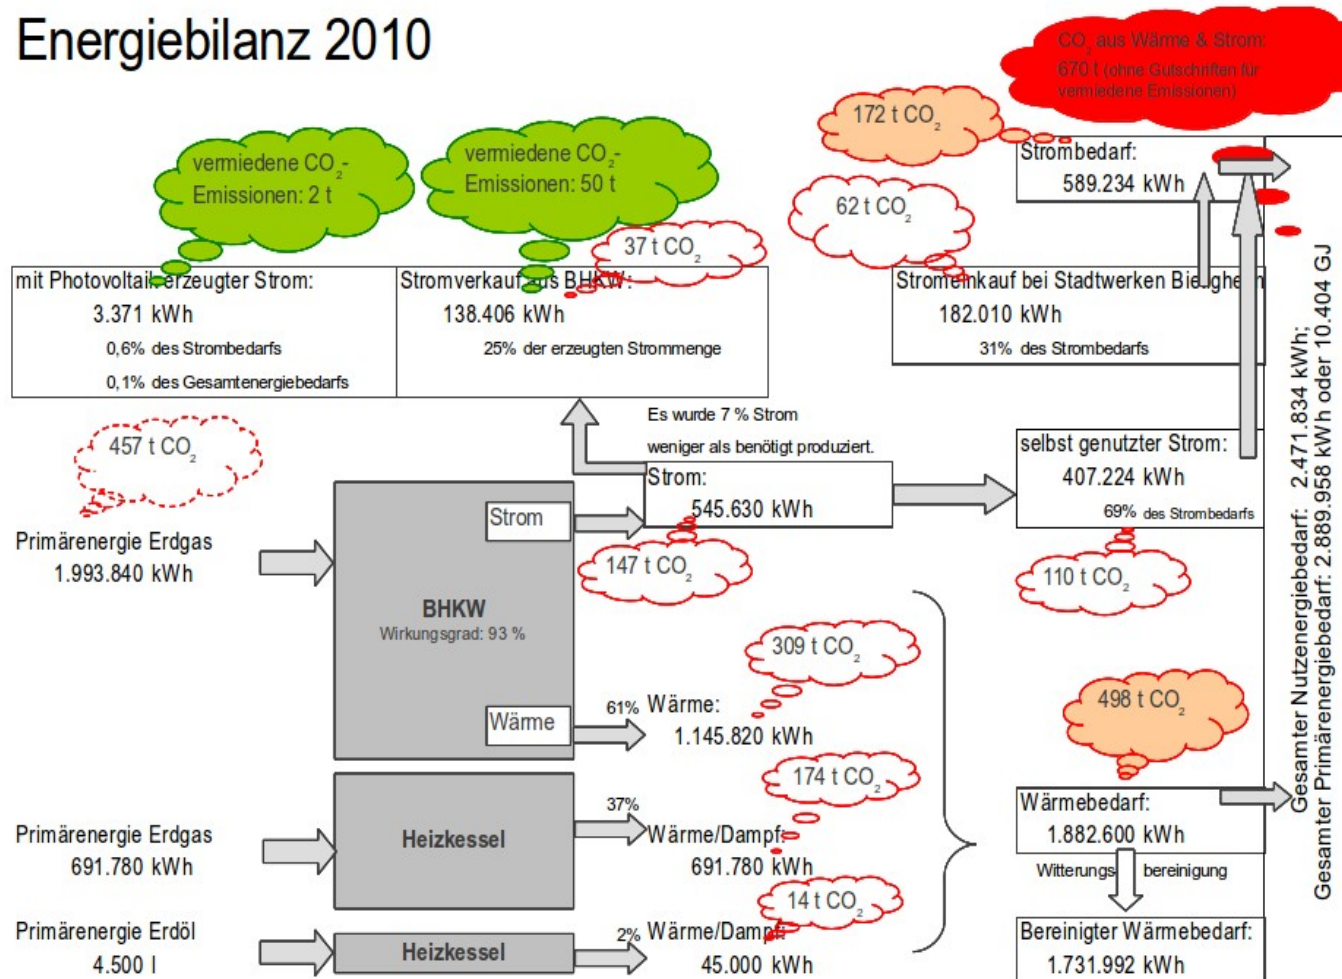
Energiebilanz 2010

$CO_2$ aus Wärme & Strom: 670 t (ohne Gutschriften für vermiedene Emissionen)

172 t $CO_2$

vermiedene $CO_2$-Emissionen: 2 t

vermiedene $CO_2$-Emissionen: 50 t

62 t $CO_2$

37 t $CO_2$

Strombedarf: 589.234 kWh

mit Photovoltaik erzeugter Strom: 3.371 kWh
0,6% des Strombedarfs
0,1% des Gesamtenergiebedarfs

Stromverkauf aus BHKW: 138.406 kWh
25% der erzeugten Strommenge

Stromeinkauf bei Stadtwerken Bietigheim: 182.010 kWh
31% des Strombedarfs

Es wurde 7 % Strom weniger als benötigt produziert.

457 t $CO_2$

Strom: 545.630 kWh

selbst genutzter Strom: 407.224 kWh
69% des Strombedarfs

Strom

Primärenergie Erdgas 1.993.840 kWh

147 t $CO_2$

110 t $CO_2$

BHKW
Wirkungsgrad: 93 %

309 t $CO_2$

498 t $CO_2$

Wärme

61% Wärme: 1.145.820 kWh

174 t $CO_2$

37% Wärme/Dampf: 691.780 kWh

Wärmebedarf: 1.882.600 kWh

Primärenergie Erdgas 691.780 kWh

Heizkessel

Witterungsbereinigung

14 t $CO_2$

Primärenergie Erdöl 4.500 l

Heizkessel

2% Wärme/Dampf: 45.000 kWh

Bereinigter Wärmebedarf: 1.731.992 kWh

Gesamter Nutzenergiebedarf: 2.471.834 kWh;
Gesamter Primärenergiebedarf: 2.889.958 kWh oder 10.404 GJ